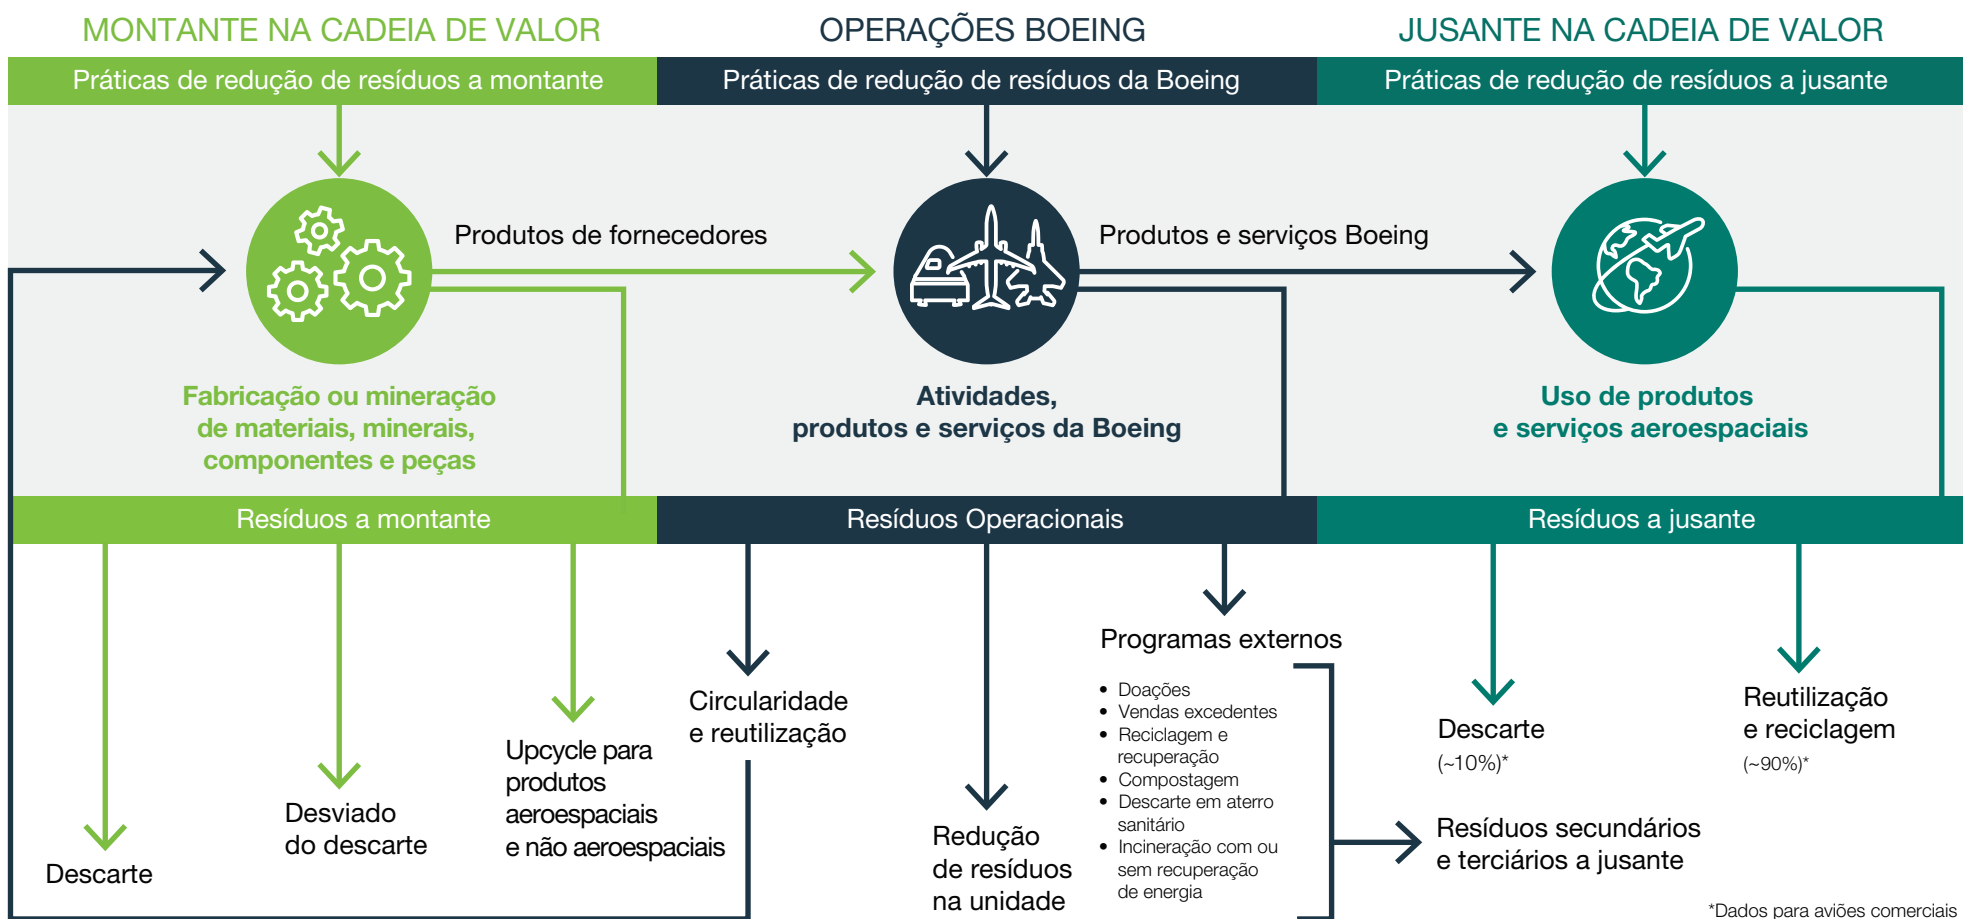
MONTANTE NA CADEIA DE VALOR

OPERAÇÕES BOEING

JUSANTE NA CADEIA DE VALOR

Práticas de redução de resíduos a montante

Práticas de redução de resíduos da Boeing

Práticas de redução de resíduos a jusante

Produtos de fornecedores

Produtos e serviços Boeing

Fabricação ou mineração de materiais, minerais, componentes e peças

Atividades, produtos e serviços da Boeing

Uso de produtos e serviços aeroespaciais

Resíduos a montante

Resíduos Operacionais

Resíduos a jusante

Descarte

Desviado do descarte

Upcycle para produtos aeroespaciais e não aeroespaciais

Circularidade e reutilização

Redução de resíduos na unidade

Programas externos

- Doações
- Vendas excedentes
- Reciclagem e recuperação
- Compostagem
- Descarte em aterro sanitário
- Incineração com ou sem recuperação de energia

Descarte
(~10%)*

Reutilização e reciclagem
(~90%)*

Resíduos secundários e terciários a jusante

*Dados para aviões comerciais